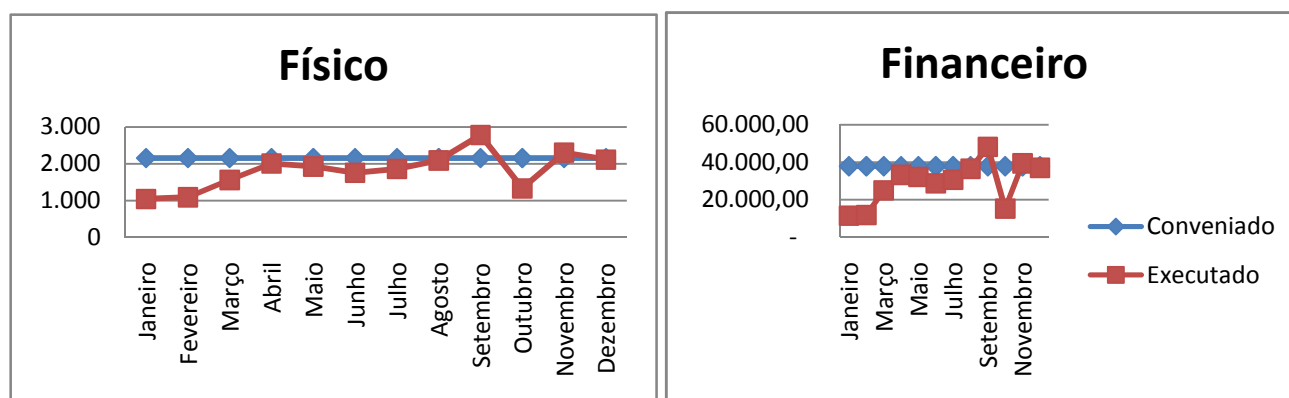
Físico

3.000
2.000
1.000
0

Janeiro
Fevereiro
Março
Abril
Maio
Junho
Julho
Agosto
Setembro
Outubro
Novembro
Dezembro

Financeiro

60.000,00
40.000,00
20.000,00
-

Janeiro
Março
Maio
Julho
Setembro
Novembro

Conveniado
Executado